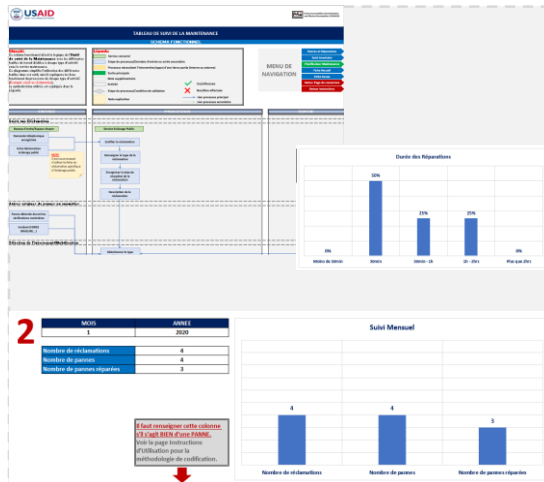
USAID

TABLEAU DE SUIVI DE LA MAINTENANCE

SCHEMA FONCTIONNEL

Objectif:

Légende:

MENU DE NAVIGATION

Suivi des Réclamations

Suivi et Contrôle des travaux de maintenance

Effectivité de l'Intervention/Maintenance

Durée des Réparations

50%

25%

25%

0%

0%

Moins de 1Jmin

1Hmin

1Hmin - 1h

1h - 2hrs

Plus que 2hrs

2

| MOIS | ANNEE |
|---|---|
| 1 | 2020 |

| Nombre de réclamations | 4 |
|---|---|
| Nombre de pannes | 4 |
| Nombre de pannes réparées | 3 |

Il faut renseigner cette colonne s'il s'agit BIEN d'une PANNE. Voir la page Instructions d'Utilisation pour la méthodologie de codification.

Suivi Mensuel

4

4

3

Nombre de réclamations

Nombre de pannes

Nombre de pannes réparées